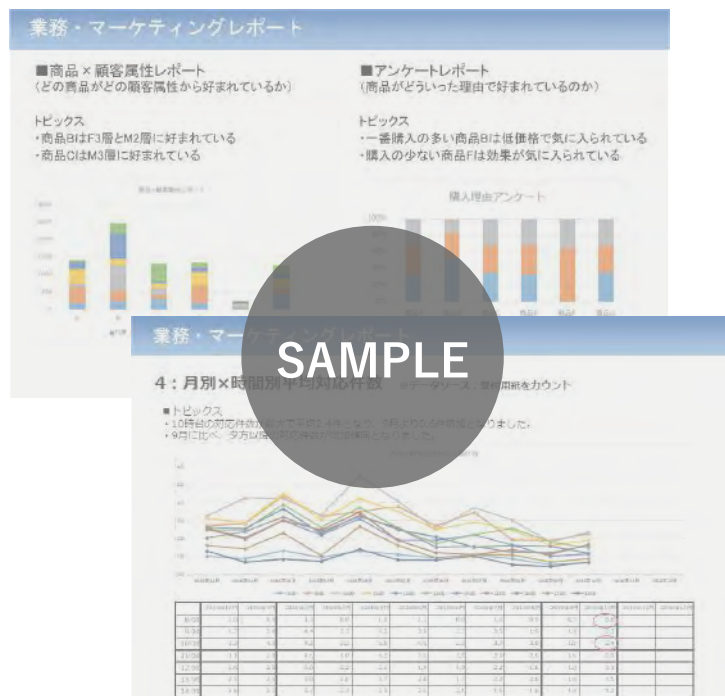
業務・マーケティングレポート

■商品×顧客属性レポート
（どの商品がどの顧客属性から好まれているか）

トピックス
・商品BはF3層とM2層に好まれている
・商品CはM3層に好まれている

■アンケートレポート
（商品がどういった理由で好まれているのか）

トピックス
・一番購入の多い商品Bは低価格で気に入られている
・購入の少ない商品Fは効果が気に入られている

購入理由アンケート

100%

業務・マーケティングレポート

4：月別×時間別平均対応件数　※データソース：受付簿をカウント

■トピックス
・10時台の対応件数が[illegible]
・9月に比べ、夕方以降の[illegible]

SAMPLE